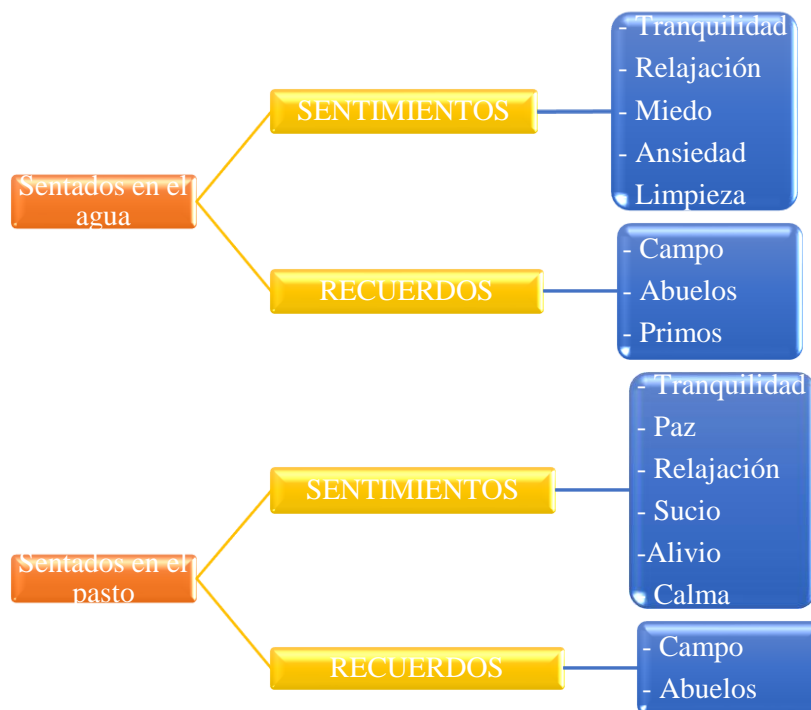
Sentados en el agua

SENTIMIENTOS

- Tranquilidad
- Relajación
- Miedo
- Ansiedad
- Limpieza

RECUERDOS

- Campo
- Abuelos
- Primos

Sentados en el pasto

SENTIMIENTOS

- Tranquilidad
- Paz
- Relajación
- Sucio
-Alivio
- Calma

RECUERDOS

- Campo
- Abuelos